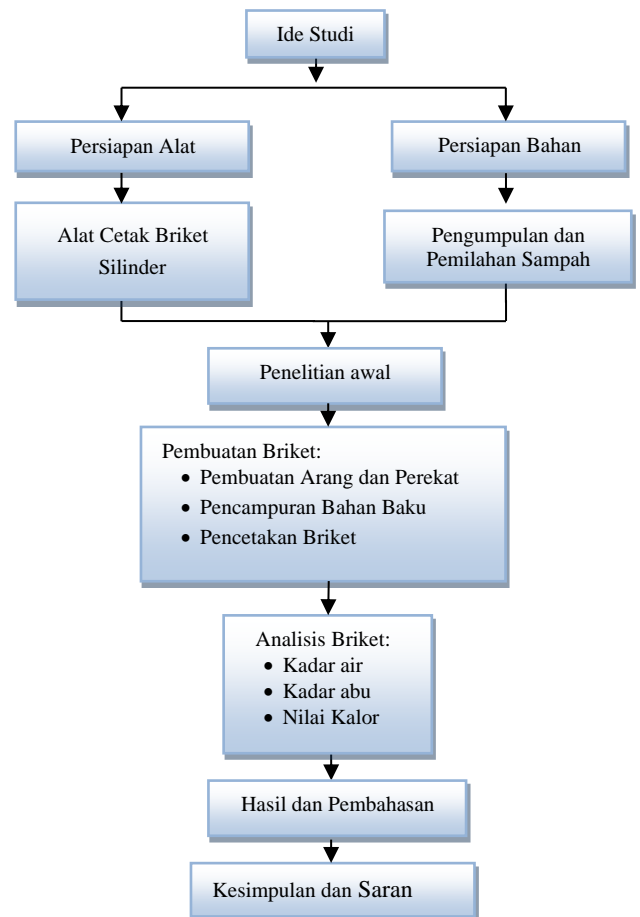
Ide Studi

Persiapan Alat

Persiapan Bahan

Alat Cetak Briket Silinder

Pengumpulan dan Pemilahan Sampah

Penelitian awal

Pembuatan Briket:
- Pembuatan Arang dan Perekat
- Pencampuran Bahan Baku
- Pencetakan Briket

Analisis Briket:
- Kadar air
- Kadar abu
- Nilai Kalor

Hasil dan Pembahasan

Kesimpulan dan Saran